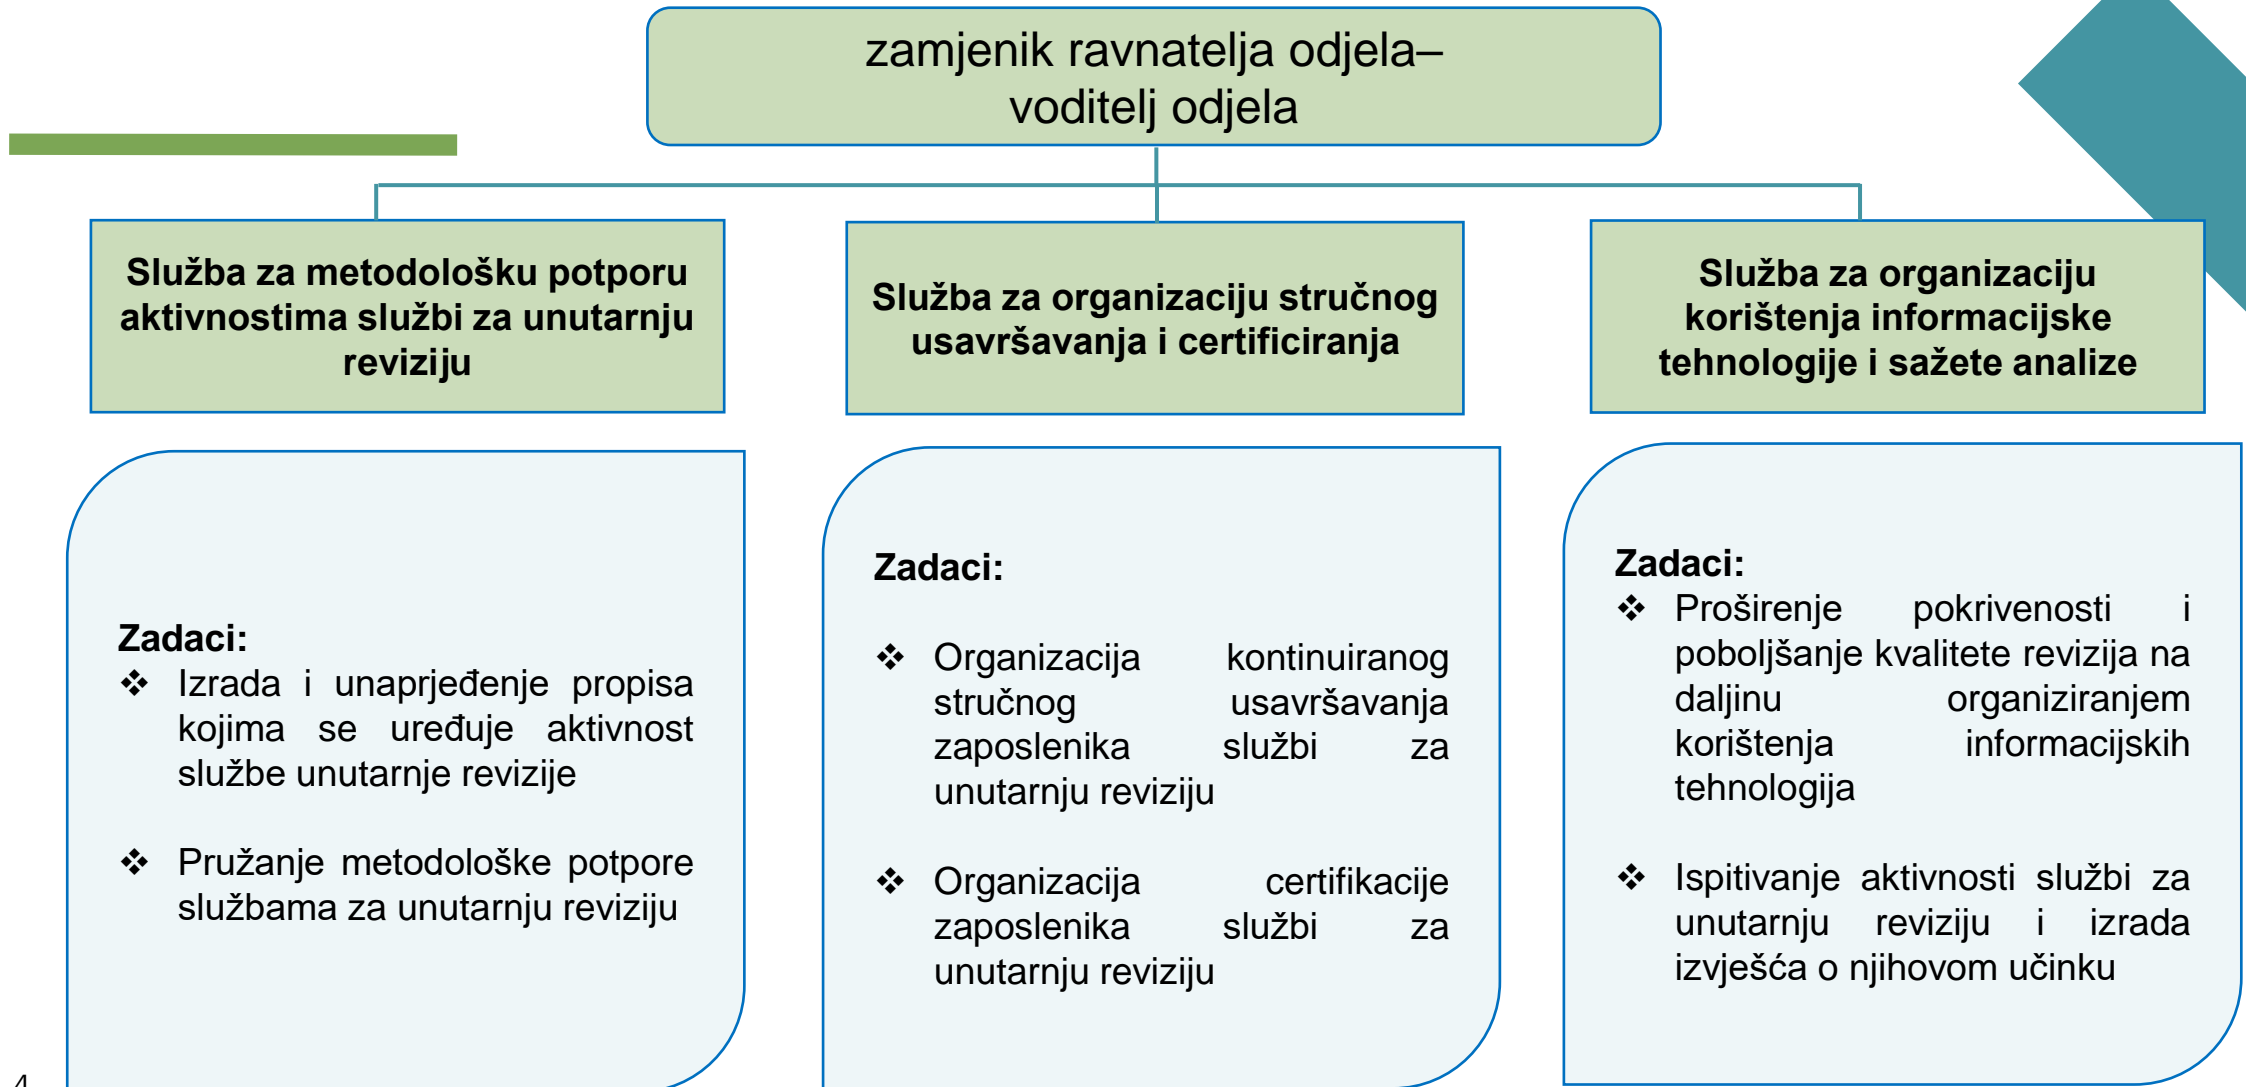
zamjenik ravnatelja odjela–
voditelj odjela

Služba za metodološku potporu aktivnostima službi za unutarnju reviziju

Služba za organizaciju stručnog usavršavanja i certificiranja

Služba za organizaciju korištenja informacijske tehnologije i sažete analize

Zadaci:
❖ Izrada i unaprjeđenje propisa kojima se uređuje aktivnost službe unutarnje revizije

❖ Pružanje metodološke potpore službama za unutarnju reviziju

Zadaci:

❖ Organizacija kontinuiranog stručnog usavršavanja zaposlenika službi za unutarnju reviziju

❖ Organizacija certifikacije zaposlenika službi za unutarnju reviziju

Zadaci:
❖ Proširenje pokrivenosti i poboljšanje kvalitete revizija na daljinu organiziranjem korištenja informacijskih tehnologija

❖ Ispitivanje aktivnosti službi za unutarnju reviziju i izrada izvješća o njihovom učinku

4